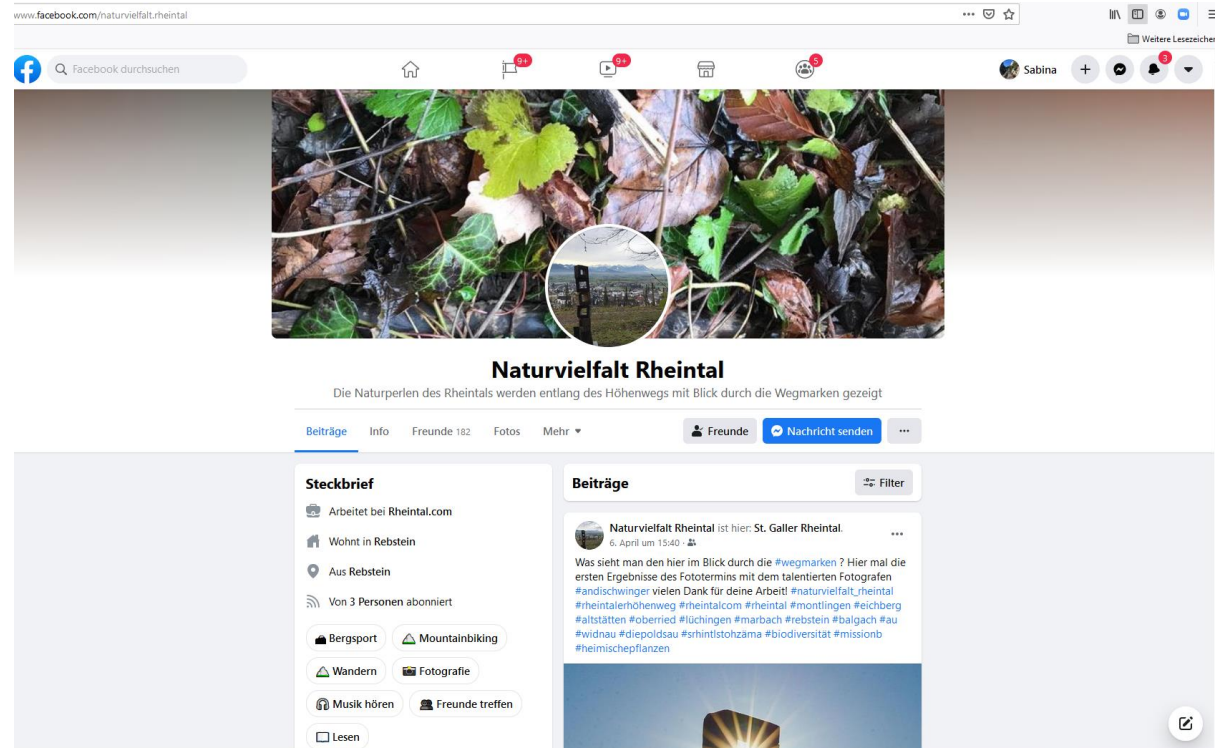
www.facebook.com/naturvielfalt.rheintal

Weitere Lesezeichen

Facebook durchsuchen

9+ 9+ 5

Sabina 3

Naturvielfalt Rheintal

Die Naturperlen des Rheintals werden entlang des Höhenwegs mit Blick durch die Wegmarken gezeigt

Beiträge Info Freunde 182 Fotos Mehr

Freunde Nachricht senden ···

Steckbrief

Arbeitet bei Rheintal.com

Wohnt in Rebstein

Aus Rebstein

Von 3 Personen abonniert

Bergsport Mountainbiking

Wandern Fotografie

Musik hören Freunde treffen

Lesen

Beiträge

Filter

Naturvielfalt Rheintal ist hier: St. Galler Rheintal.

6. April um 15:40 ·

Was sieht man den hier im Blick durch die #wegmarken ? Hier mal die ersten Ergebnisse des Fototermins mit dem talentierten Fotografen #andischwinger vielen Dank für deine Arbeit! #naturvielfalt_rheintal #rheintalerhöhenweg #rheintalcom #rheintal #montlingen #eichberg #altstätten #oberried #lüchingen #marbach #rebstein #balgach #au #widnau #diepoldsau #srhintlstohzäma #biodiversität #missionb #heimischepflanzen